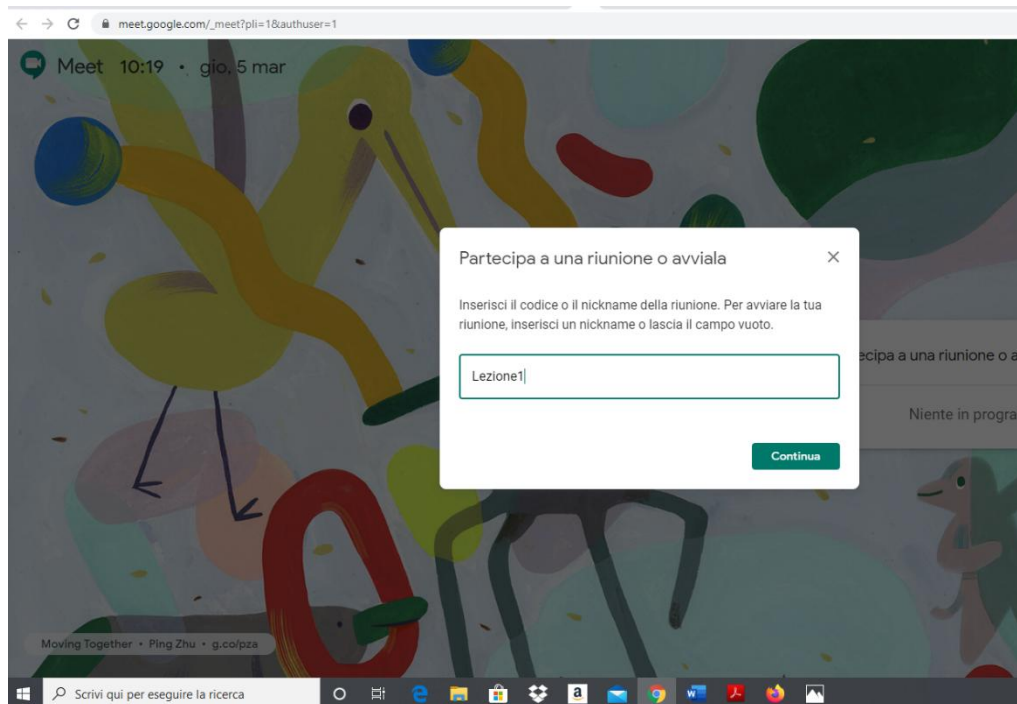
meet.google.com/_meet?pli=1&authuser=1

Meet 10:19 • gio, 5 mar

Partecipa a una riunione o avviala

×

Inserisci il codice o il nickname della riunione. Per avviare la tua riunione, inserisci un nickname o lascia il campo vuoto.

Lezione1

Continua

ecipa a una riunione o a

Niente in progra

Moving Together • Ping Zhu • g.co/pza

Scrivi qui per eseguire la ricerca